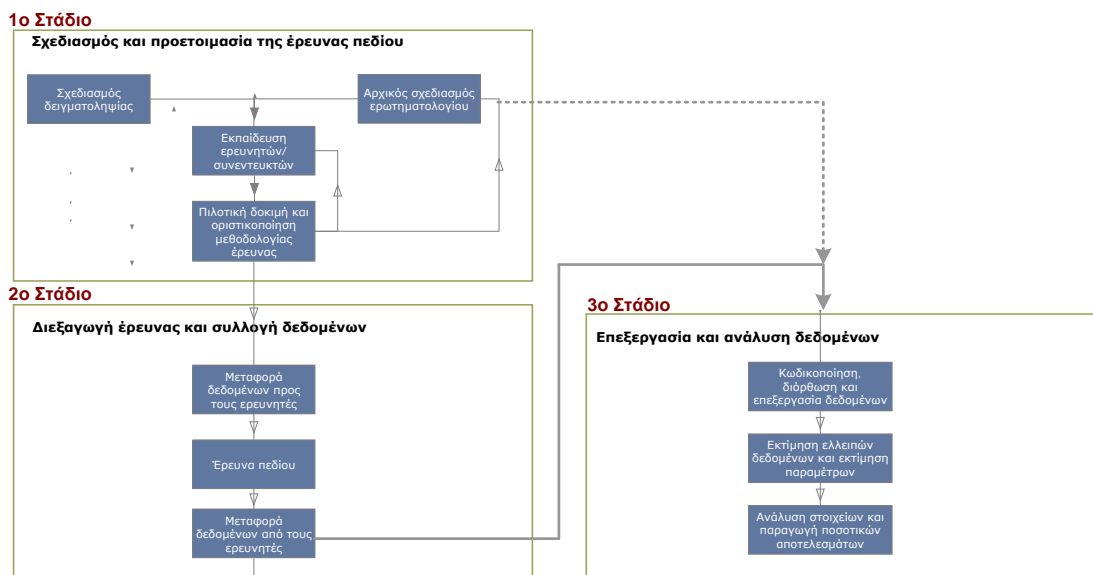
1ο Στάδιο

Σχεδιασμός και προετοιμασία της έρευνας πεδίου

Σχεδιασμός δειγματοληψίας

Αρχικός σχεδιασμός ερωτηματολογίου

Εκπαίδευση ερευνητών/ συνεντευκτών

Πιλοτική δοκιμή και οριστικοποίηση μεθοδολογίας έρευνας

2ο Στάδιο

Διεξαγωγή έρευνας και συλλογή δεδομένων

Μεταφορά δεδομένων προς τους ερευνητές

Έρευνα πεδίου

Μεταφορά δεδομένων από τους ερευνητές

3ο Στάδιο

Επεξεργασία και ανάλυση δεδομένων

Κωδικοποίηση, διόρθωση και επεξεργασία δεδομένων

Εκτίμηση ελλειπών δεδομένων και εκτίμηση παραμέτρων

Ανάλυση στοιχείων και παραγωγή ποσοτικών αποτελεσμάτων